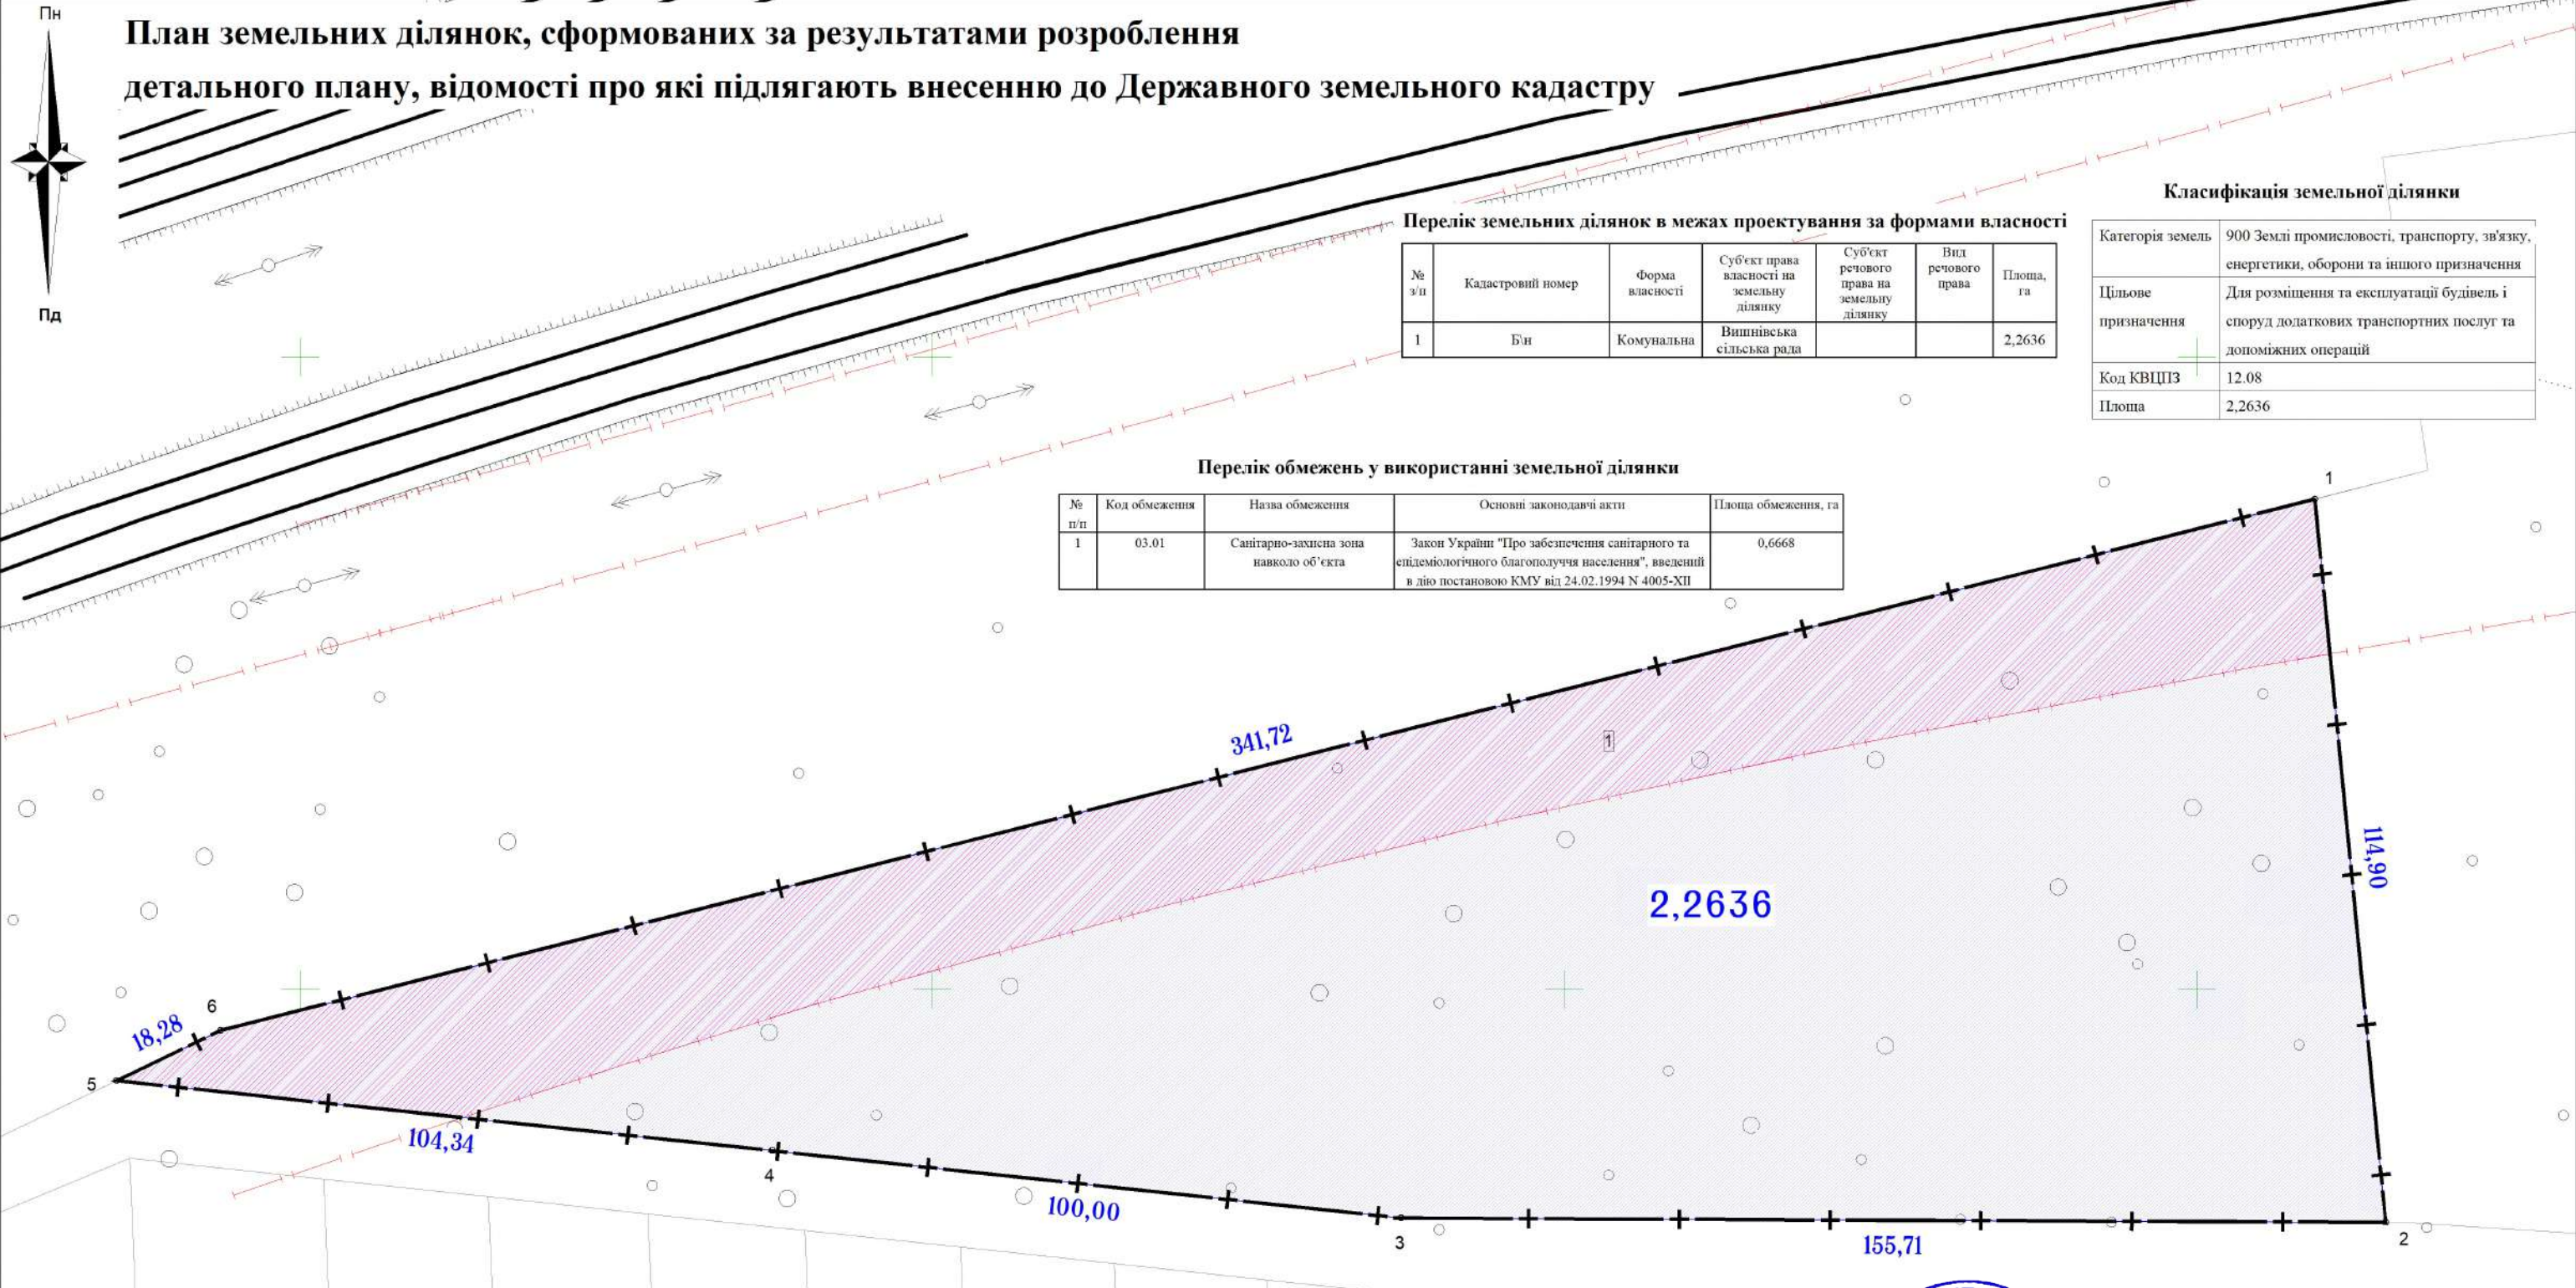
Пн

Пд

План земельних ділянок, сформованих за результатами розроблення детального плану, відомості про які підлягають внесенню до Державного земельного кадастру

Класифікація земельної ділянки

| Категорія земель | 900 Землі промисловості, транспорту, зв'язку, енергетики, оборони та іншого призначення |
|---|---|
| Цільове призначення | Для розміщення та експлуатації будівель і споруд додаткових транспортних послуг та допоміжних операцій |
| Код КВЦПЗ | 12.08 |
| Площа | 2,2636 |

Перелік земельних ділянок в межах проектування за формами власності

| № з/п | Кадастровий номер | Форма власності | Суб'єкт права власності на земельну ділянку | Суб'єкт речового права на земельну ділянку | Вид речового права | Площа, га |
|---|---|---|---|---|---|---|
| 1 | Б\н | Комунальна | Вишнівська сільська рада | | | 2,2636 |

Перелік обмежень у використанні земельної ділянки

| № п/п | Код обмеження | Назва обмеження | Основні законодавчі акти | Площа обмеження, га |
|---|---|---|---|---|
| 1 | 03.01 | Санітарно-захисна зона навколо об'єкта | Закон України "Про забезпечення санітарного та епідеміологічного благополуччя населення", введений в дію постановою КМУ від 24.02.1994 N 4005-XII | 0,6668 |

1

341,72

1

114,90

2,2636

6

18,28

5

104,34

4

100,00

3

155,71

2